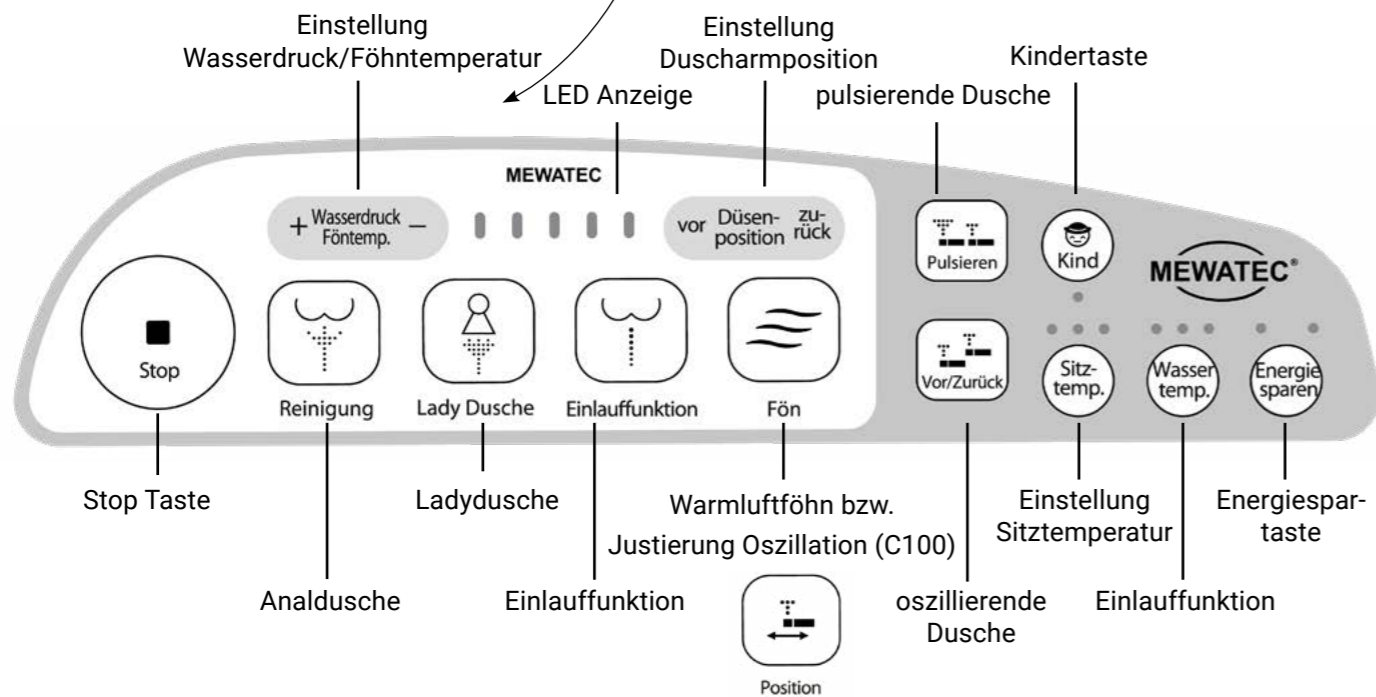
Einstellung Wasserdruck/Föhntemperatur

Einstellung Duscharmposition

Kindertaste

LED Anzeige

pulsierende Dusche

MEWATEC

+ Wasserdruck Föntemp. –

vor Düsen-position zu-rück

Pulsieren

Kind

MEWATEC®

Stop

Reinigung

Lady Dusche

Einlauffunktion

Fön

Vor/Zurück

Sitz-temp.

Wasser temp.

Energie sparen

Stop Taste

Ladydusche

Warmluftföhn bzw. Justierung Oszillation (C100)

Einstellung Sitztemperatur

Energiespartaste

Analdusche

Einlauffunktion

Position

oszillierende Dusche

Einlauffunktion